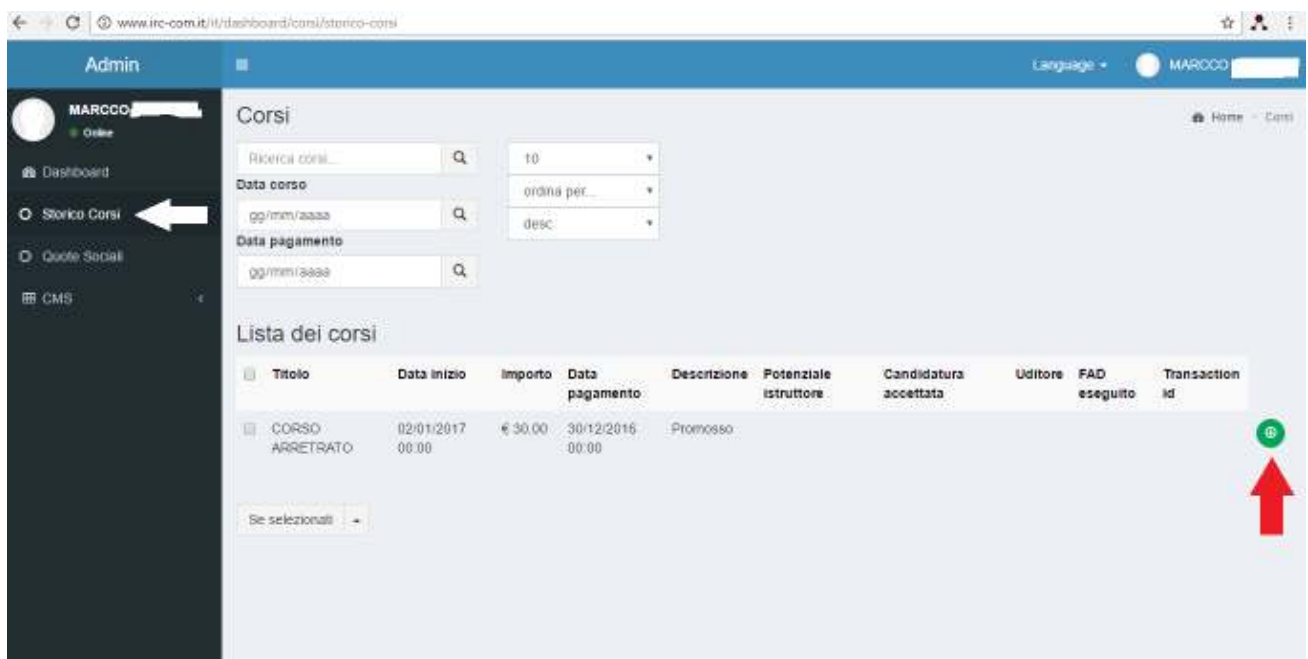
www.irc-com.it/it/dashboard/corsi/storico-corsi

Admin

Language ▾ MARCCO

MARCCO
Online

Dashboard
Storico Corsi
Quote Sociali
CMS

Corsi

Home > Corsi

Ricerca corsi...
Data corso
gg/mm/aaaa
Data pagamento
gg/mm/aaaa

10
ordina per...
desc

Lista dei corsi

| | Titolo | Data inizio | Importo | Data pagamento | Descrizione | Potenziale istruttore | Candidatura accettata | Uditore | FAD eseguito | Transaction id |
|---|---|---|---|---|---|---|---|---|---|---|
| | CORSO ARRETRATO | 02/01/2017 00:00 | € 30,00 | 30/12/2016 00:00 | Promosso | | | | | |

Se selezionati ▾